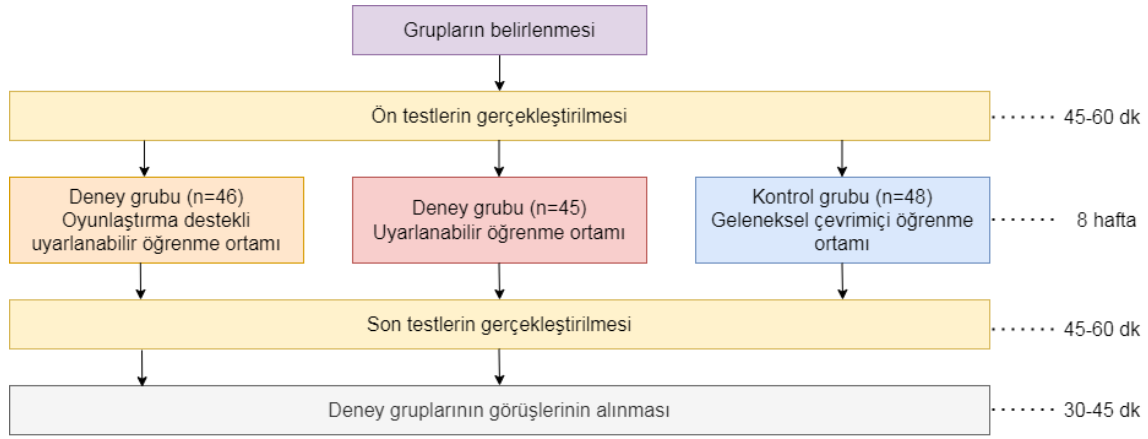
Grupların belirlenmesi

Ön testlerin gerçekleştirilmesi

45-60 dk

Deney grubu (n=46)
Oyunlaştırma destekli uyarlanabilir öğrenme ortamı

Deney grubu (n=45)
Uyarlanabilir öğrenme ortamı

Kontrol grubu (n=48)
Geleneksel çevrimiçi öğrenme ortamı

8 hafta

Son testlerin gerçekleştirilmesi

45-60 dk

Deney gruplarının görüşlerinin alınması

30-45 dk